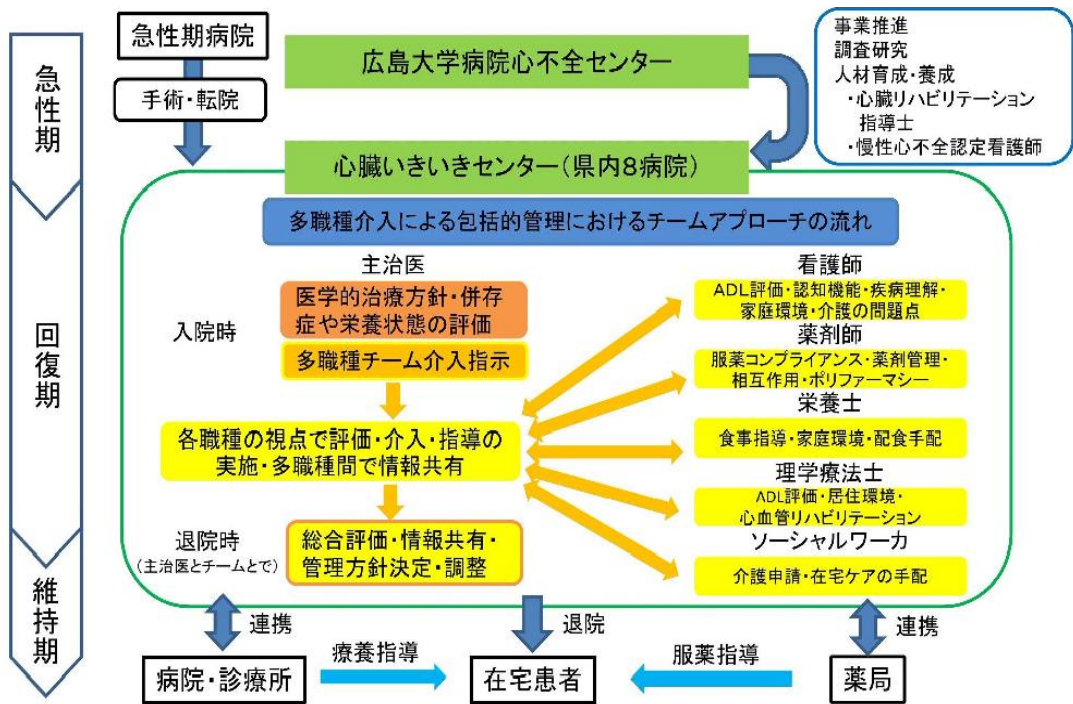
急性期

回復期

維持期

急性期病院

手術・転院

広島大学病院心不全センター

事業推進
調査研究
人材育成・養成
・心臓リハビリテーション指導士
・慢性心不全認定看護師

心臓いきいきセンター(県内8病院)

多職種介入による包括的管理におけるチームアプローチの流れ

主治医

入院時

医学的治療方針・併存症や栄養状態の評価

多職種チーム介入指示

各職種の視点で評価・介入・指導の実施・多職種間で情報共有

退院時
(主治医とチームとで)

総合評価・情報共有・管理方針決定・調整

看護師
ADL評価・認知機能・疾病理解・家庭環境・介護の問題点

薬剤師
服薬コンプライアンス・薬剤管理・相互作用・ポリファーマシー

栄養士
食事指導・家庭環境・配食手配

理学療法士
ADL評価・居住環境・心血管リハビリテーション

ソーシャルワーカ
介護申請・在宅ケアの手配

連携

退院

連携

病院・診療所

療養指導

在宅患者

服薬指導

薬局